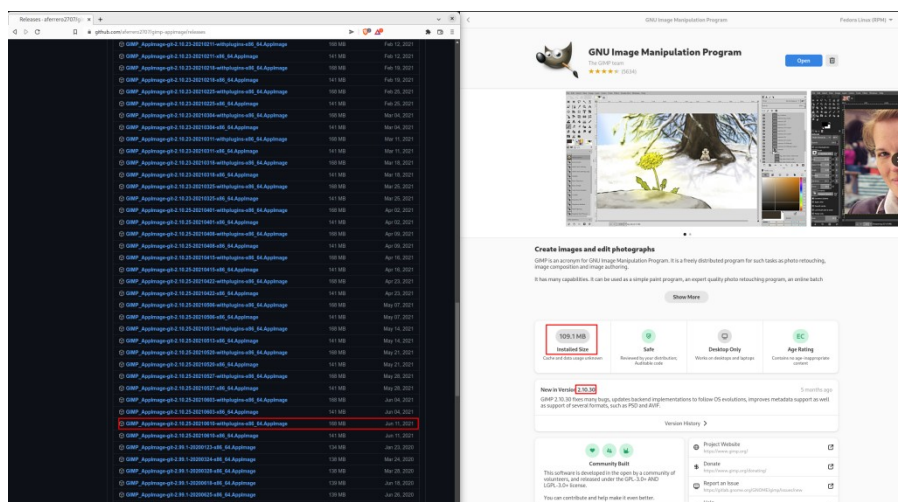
Releases · aferrero2707/gi ×

github.com/aferrero2707/gimp-appimage/releases

| | | |
|---|---|---|
| GIMP_AppImage-git-2.10.23-20210211-withplugins-x86_64.AppImage | 188 MB | Feb 12, 2021 |
| GIMP_AppImage-git-2.10.23-20210211-x86_64.AppImage | 141 MB | Feb 12, 2021 |
| GIMP_AppImage-git-2.10.23-20210218-withplugins-x86_64.AppImage | 188 MB | Feb 19, 2021 |
| GIMP_AppImage-git-2.10.23-20210218-x86_64.AppImage | 141 MB | Feb 19, 2021 |
| GIMP_AppImage-git-2.10.23-20210225-withplugins-x86_64.AppImage | 188 MB | Feb 25, 2021 |
| GIMP_AppImage-git-2.10.23-20210225-x86_64.AppImage | 141 MB | Feb 25, 2021 |
| GIMP_AppImage-git-2.10.23-20210304-withplugins-x86_64.AppImage | 188 MB | Mar 04, 2021 |
| GIMP_AppImage-git-2.10.23-20210304-x86_64.AppImage | 141 MB | Mar 04, 2021 |
| GIMP_AppImage-git-2.10.23-20210311-withplugins-x86_64.AppImage | 188 MB | Mar 11, 2021 |
| GIMP_AppImage-git-2.10.23-20210311-x86_64.AppImage | 141 MB | Mar 11, 2021 |
| GIMP_AppImage-git-2.10.23-20210318-withplugins-x86_64.AppImage | 188 MB | Mar 18, 2021 |
| GIMP_AppImage-git-2.10.23-20210318-x86_64.AppImage | 141 MB | Mar 18, 2021 |
| GIMP_AppImage-git-2.10.23-20210325-withplugins-x86_64.AppImage | 188 MB | Mar 25, 2021 |
| GIMP_AppImage-git-2.10.23-20210325-x86_64.AppImage | 141 MB | Mar 25, 2021 |
| GIMP_AppImage-git-2.10.25-20210401-withplugins-x86_64.AppImage | 188 MB | Apr 02, 2021 |
| GIMP_AppImage-git-2.10.25-20210401-x86_64.AppImage | 141 MB | Apr 02, 2021 |
| GIMP_AppImage-git-2.10.25-20210408-withplugins-x86_64.AppImage | 188 MB | Apr 09, 2021 |
| GIMP_AppImage-git-2.10.25-20210408-x86_64.AppImage | 141 MB | Apr 09, 2021 |
| GIMP_AppImage-git-2.10.25-20210415-withplugins-x86_64.AppImage | 188 MB | Apr 16, 2021 |
| GIMP_AppImage-git-2.10.25-20210415-x86_64.AppImage | 141 MB | Apr 16, 2021 |
| GIMP_AppImage-git-2.10.25-20210422-withplugins-x86_64.AppImage | 188 MB | Apr 23, 2021 |
| GIMP_AppImage-git-2.10.25-20210422-x86_64.AppImage | 141 MB | Apr 23, 2021 |
| GIMP_AppImage-git-2.10.25-20210506-withplugins-x86_64.AppImage | 188 MB | May 07, 2021 |
| GIMP_AppImage-git-2.10.25-20210506-x86_64.AppImage | 141 MB | May 07, 2021 |
| GIMP_AppImage-git-2.10.25-20210513-withplugins-x86_64.AppImage | 188 MB | May 14, 2021 |
| GIMP_AppImage-git-2.10.25-20210513-x86_64.AppImage | 141 MB | May 14, 2021 |
| GIMP_AppImage-git-2.10.25-20210520-withplugins-x86_64.AppImage | 188 MB | May 21, 2021 |
| GIMP_AppImage-git-2.10.25-20210520-x86_64.AppImage | 141 MB | May 21, 2021 |
| GIMP_AppImage-git-2.10.25-20210527-withplugins-x86_64.AppImage | 188 MB | May 28, 2021 |
| GIMP_AppImage-git-2.10.25-20210527-x86_64.AppImage | 141 MB | May 28, 2021 |
| GIMP_AppImage-git-2.10.25-20210603-withplugins-x86_64.AppImage | 188 MB | Jun 04, 2021 |
| GIMP_AppImage-git-2.10.25-20210603-x86_64.AppImage | 141 MB | Jun 04, 2021 |
| GIMP_AppImage-git-2.10.25-20210610-withplugins-x86_64.AppImage | 188 MB | Jun 11, 2021 |
| GIMP_AppImage-git-2.10.25-20210610-x86_64.AppImage | 141 MB | Jun 11, 2021 |
| GIMP_AppImage-git-2.99.1-20200123-x86_64.AppImage | 134 MB | Jan 23, 2020 |
| GIMP_AppImage-git-2.99.1-20200324-x86_64.AppImage | 141 MB | Mar 24, 2020 |
| GIMP_AppImage-git-2.99.1-20200328-x86_64.AppImage | 141 MB | Mar 28, 2020 |
| GIMP_AppImage-git-2.99.1-20200529-x86_64.AppImage | 141 MB | May 29, 2020 |
| GIMP_AppImage-git-2.99.1-20200625-x86_64.AppImage | 141 MB | Jun 26, 2020 |

GNU Image Manipulation Program

Fedora Linux (RPM)

GNU Image Manipulation Program
The GIMP team
★★★★★ (5634)

Open

Create images and edit photographs

GIMP is an acronym for GNU Image Manipulation Program. It is a freely distributed program for such tasks as photo retouching, image composition and image authoring.

It has many capabilities. It can be used as a simple paint program, an expert quality photo retouching program, an online batch

Show More

109.1 MB
Installed Size
Cache and data usage unknown

Safe
Reviewed by your distribution; Auditable code

Desktop Only
Works on desktops and laptops

EC
Age Rating
Contains no age-inappropriate content

New in Version 2.10.30
5 months ago

GIMP 2.10.30 fixes many bugs, updates backend implementations to follow OS evolutions, improves metadata support as well as support of several formats, such as PSD and AVIF.

Version History >

Community Built

This software is developed in the open by a community of volunteers, and released under the GPL-3.0+ AND LGPL-3.0+ license.

You can contribute and help make it even better.

Project Website
https://www.gimp.org/

Donate
https://www.gimp.org/donating/

Report an Issue
https://gitlab.gnome.org/GNOME/gimp/issues/new